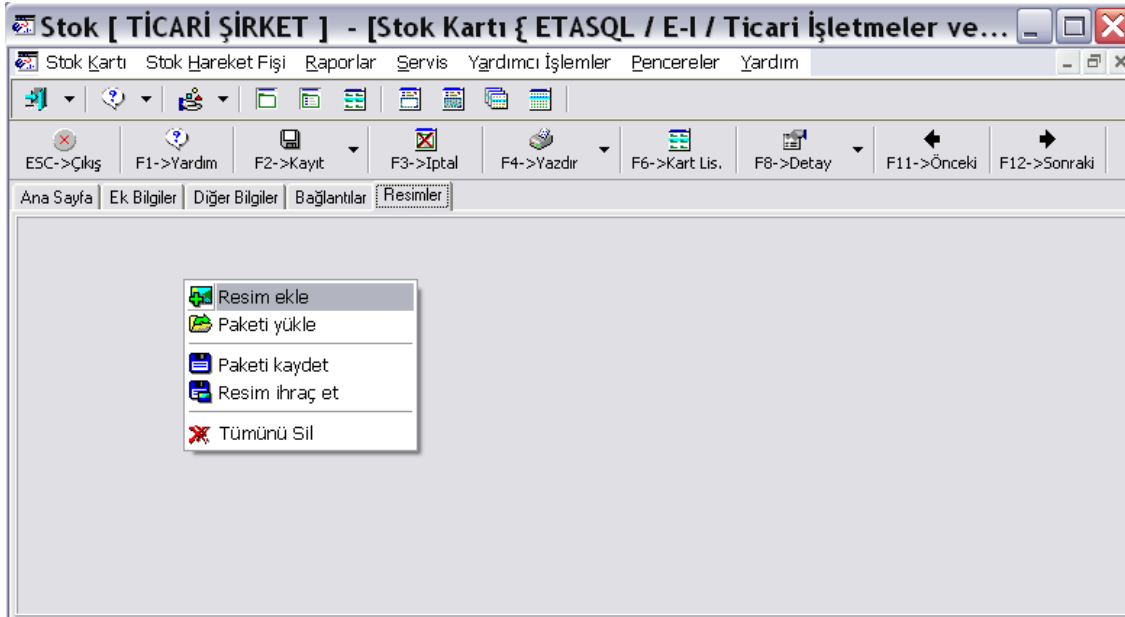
Stok [ TİCARİ ŞİRKET ] - [Stok Kartı { ETASQL / E-I / Ticari İşletmeler ve...

Stok Kartı Stok Hareket Fişi Raporlar Servis Yardımcı İşlemler Pencereler Yardım

ESC->Çıkış F1->Yardım F2->Kayıt F3->Iptal F4->Yazdır F6->Kart Lis. F8->Detay F11->Önceki F12->Sonraki

Ana Sayfa | Ek Bilgiler | Diğer Bilgiler | Bağlantılar | Resimler

Resim ekle
Paketi yükle
Paketi kaydet
Resim ihraç et
Tümünü Sil